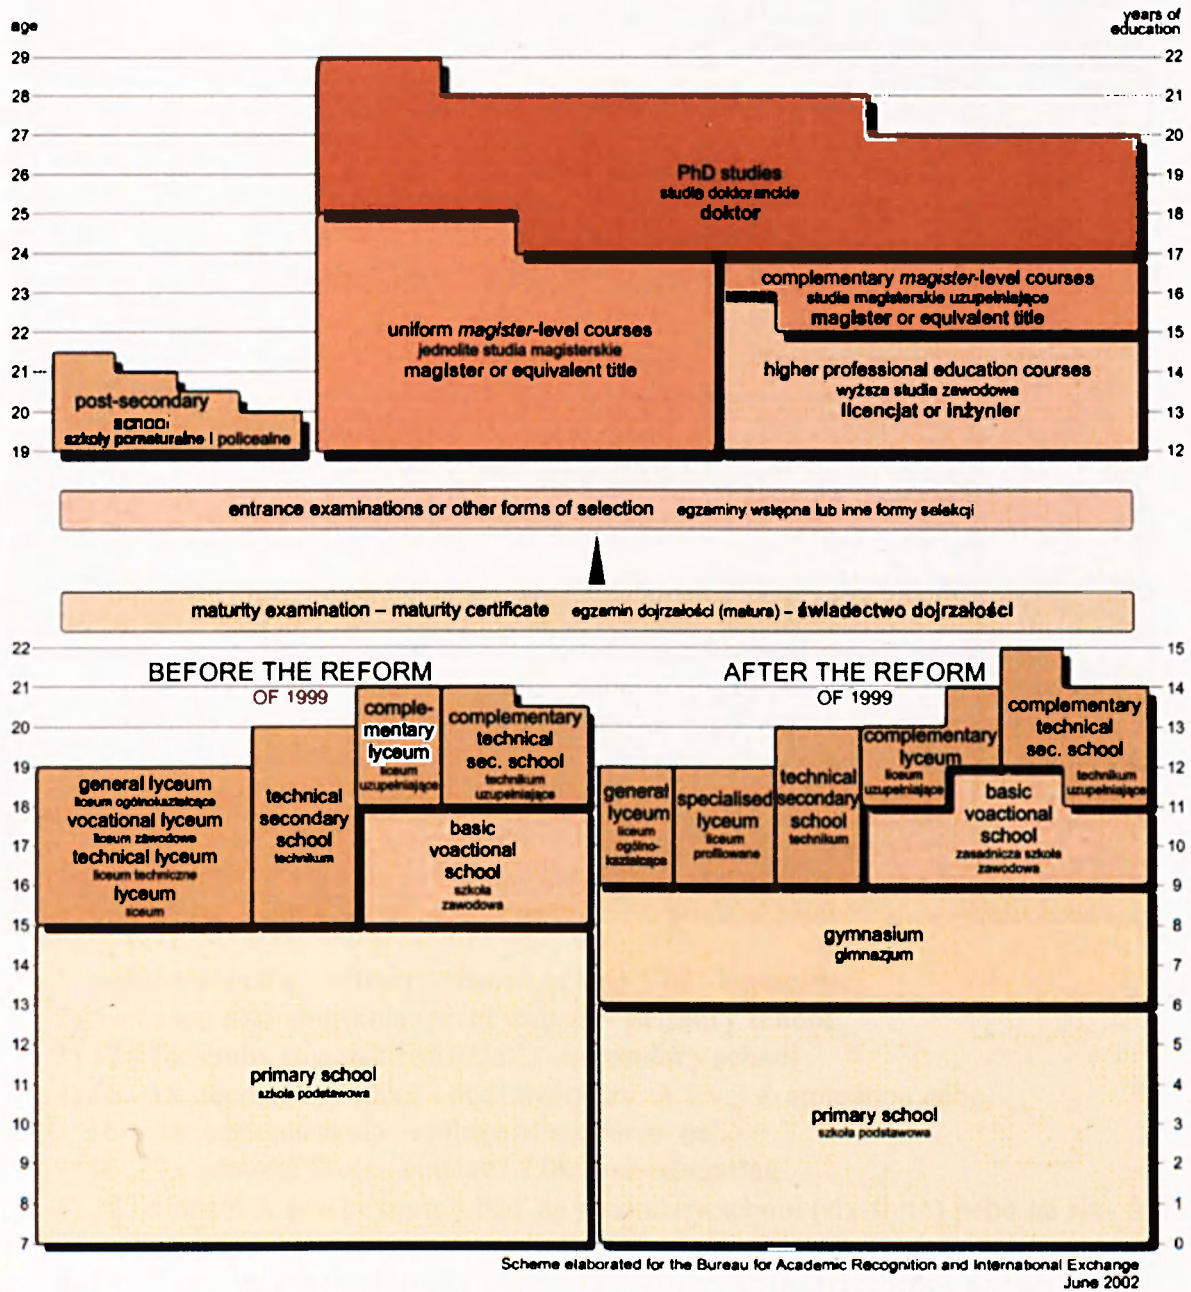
age

years of education

29 28 27 26 25 24 23 22 21 20 19

22 21 20 19 18 17 16 15 14 13 12

PhD studies
studia doktoranckie
doktor

uniform *magister*-level courses
jednolite studia magisterskie
magister or equivalent title

complementary *magister*-level courses
studia magisterskie uzupełniające
magister or equivalent title

higher professional education courses
wyższe studia zawodowe
licencjat or inżynier

post-secondary school
szkoły pomaturalne i policealne

entrance examinations or other forms of selection egzaminy wstępne lub inne formy selekcji

maturity examination – maturity certificate egzamin dojrzałości (matura) – świadectwo dojrzałości

22 21 20 19 18 17 16 15 14 13 12 11 10 9 8 7

15 14 13 12 11 10 9 8 7 6 5 4 3 2 1 0

BEFORE THE REFORM
OF 1999

general lyceum
liceum ogólnokształcące
vocational lyceum
liceum zawodowe
technical lyceum
liceum techniczne
lyceum
liceum

technical secondary school
technikum

comple-mentary lyceum
liceum uzupełniające

complementary technical sec. school
technikum uzupełniające

basic voactional school
szkoła zawodowa

primary school
szkoła podstawowa

AFTER THE REFORM
OF 1999

general lyceum
liceum ogólno-kształcące

specialised lyceum
liceum profilowane

technical secondary school
technikum

complementary lyceum
liceum uzupełniające

complementary technical sec. school
technikum uzupełniające

basic voactional school
zasadnicza szkoła zawodowa

gymnasium
gimnazjum

primary school
szkoła podstawowa

Scheme elaborated for the Bureau for Academic Recognition and International Exchange
June 2002